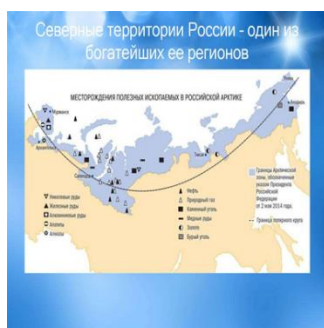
Северные территории России - один из богатейших ее регионов

МЕСТОРОЖДЕНИЯ ПОЛЕЗНЫХ ИСКОПАЕМЫХ В РОССИЙСКОЙ АРКТИКЕ

Мурманск

Архангельск

Норильск

Тикси

Певек

Анадырь

Никелевые руды

Железные руды

Олово

Алмазы

Нефть

Природный газ

Каменный уголь

Медные руды

Золото

Бурый уголь

Граница Арктической зоны, обозначенная указом Президента Российской Федерации от 2 мая 2014 года

Граница полярного круга